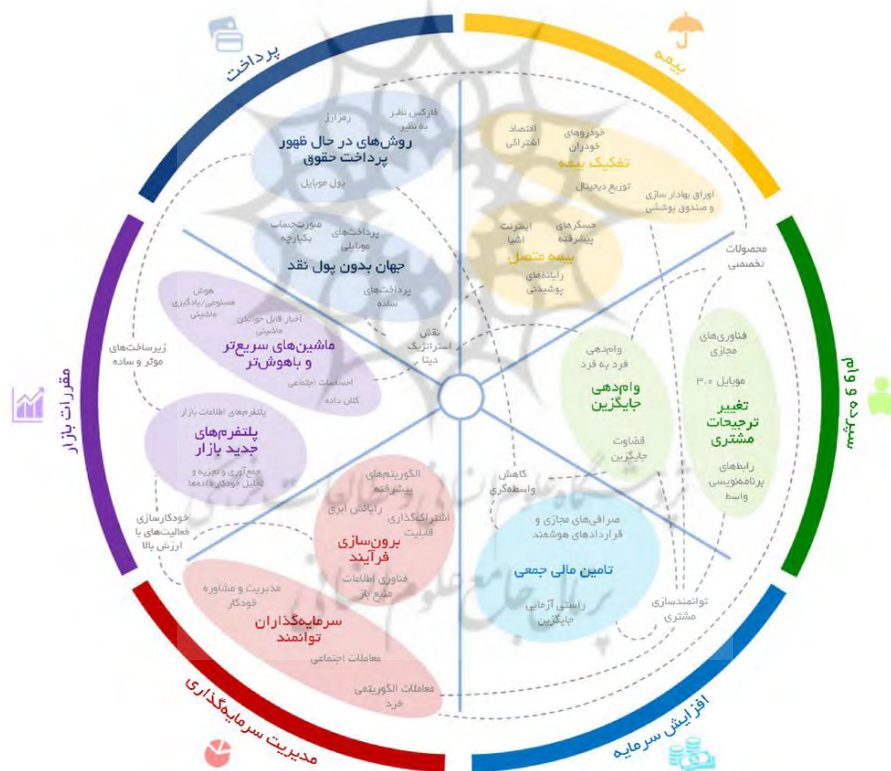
پرداخت

بیمه

سپرده و وام

افزایش سرمایه

مدیریت سرمایه‌گذاری

مقررات بازار

رمز ارز

فارکس نظیر به نظیر

روش‌های در حال ظهور پرداخت حقوق

پول موبایل

صورت‌حساب یکپارچه

پرداخت‌های موبایلی

جهان بدون پول نقد

پرداخت‌های ساده

اقتصاد اشتراکی

خودروهای خودران

تفکیک بیمه

توزیع دیجیتال

ابزارهای بهادار سازی و صندوق پوششی

اینترنت اشیا

حسگرهای پیشرفته

بیمه متصل

رایانه‌های پوشیدنی

محصولات تخصصی

فناوری‌های مجازی

موبایل ۳.۰

تغییر ترجیحات مشتری

رابط‌های برنامه‌نویسی واسط

وام‌دهی فرد به فرد

وام‌دهی جایگزین

قضاوت جایگزین

کاهش واسطه‌گری

صرافی‌های مجازی و قراردادهای هوشمند

تامین مالی جمعی

راستی آزمایی جایگزین

توانمندسازی مشتری

هوش مصنوعی/یادگیری ماشینی

اخبار قابل خواندن ماشینی

ماشین‌های سریع‌تر و باهوش‌تر

احساسات اجتماعی

کلان داده

نقش استراتژیک دیتا

زیرساخت‌های موثر و ساده

پلتفرم‌های اطلاعات بازار

پلتفرم‌های جدید بازار

جمع‌آوری و تجزیه و تحلیل خودکار داده‌ها

خودکارسازی فعالیت‌های با ارزش بالا

الگوریتم‌های پیشرفته

رایانش ابری

اشتراک‌گذاری قابلیت

برون‌سازی فرآیند

فناوری اطلاعات منبع باز

مدیریت و مشاوره خودکار

سرمایه‌گذاران توانمند

معاملات اجتماعی

معاملات الگوریتمی فرد